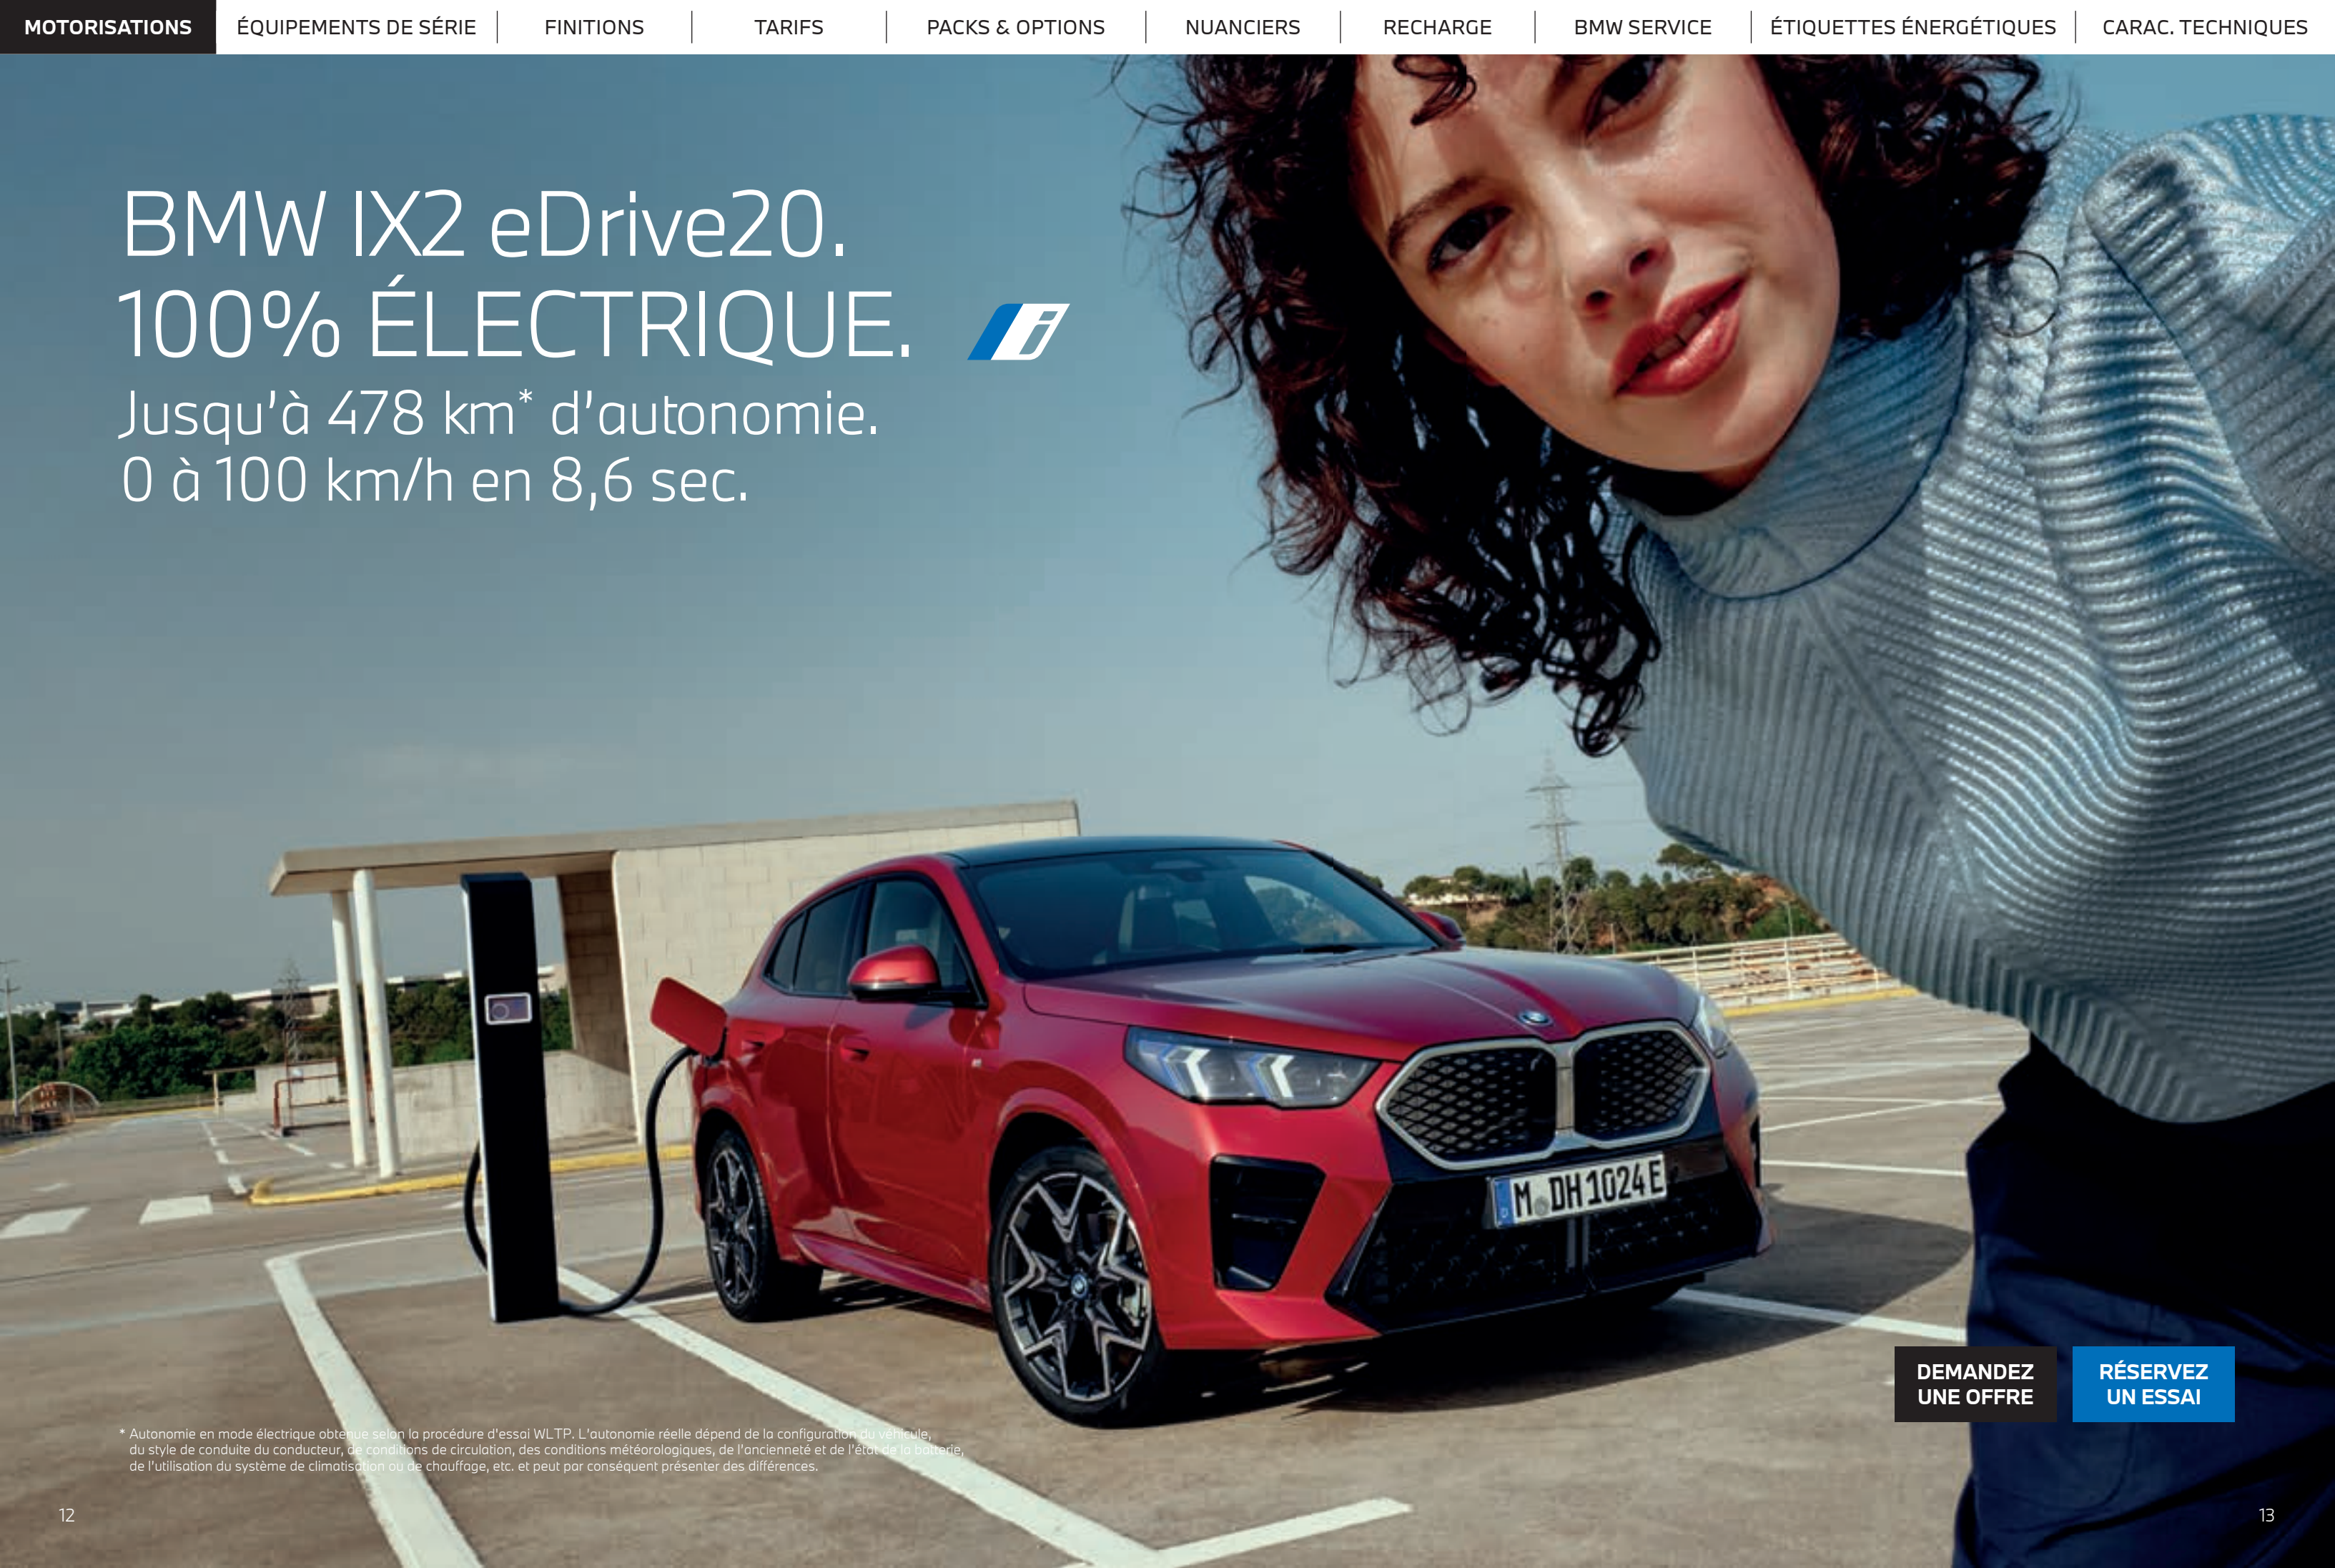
MOTORISATIONS | ÉQUIPEMENTS DE SÉRIE | FINITIONS | TARIFS | PACKS & OPTIONS | NUANCIERS | RECHARGE | BMW SERVICE | ÉTIQUETTES ÉNERGÉTIQUES | CARAC. TECHNIQUES

BMW IX2 eDrive20.
100% ÉLECTRIQUE.
Jusqu'à 478 km* d'autonomie.
0 à 100 km/h en 8,6 sec.

M DH 1024 E

DEMANDEZ UNE OFFRE

RÉSERVEZ UN ESSAI

* Autonomie en mode électrique obtenue selon la procédure d'essai WLTP. L'autonomie réelle dépend de la configuration du véhicule, du style de conduite du conducteur, de conditions de circulation, des conditions météorologiques, de l'ancienneté et de l'état de la batterie, de l'utilisation du système de climatisation ou de chauffage, etc. et peut par conséquent présenter des différences.

12

13